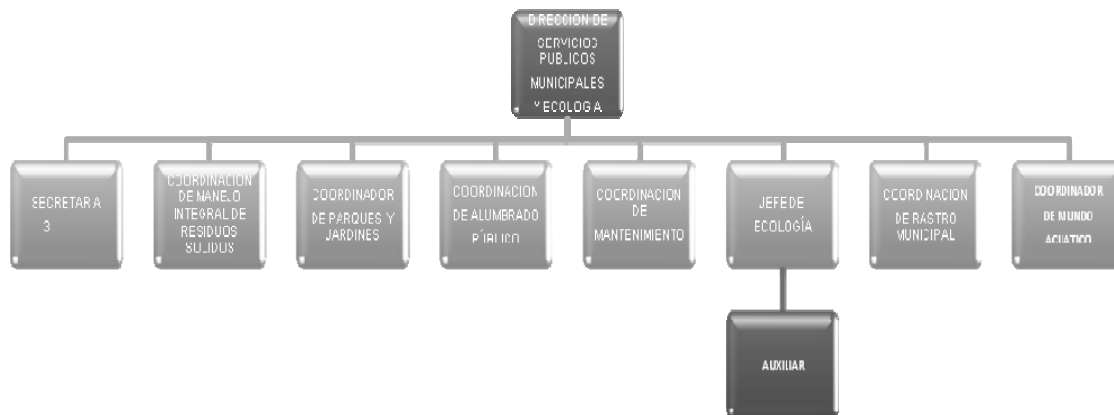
DIRECCION DE SERVICIOS PUBLICOS MUNICIPALES Y ECOLOGIA

SECRETARIA 3

COORDINACION DE MANEJO INTEGRAL DE RESIDUOS SOLIDOS

COORDINADOR DE PARQUES Y JARDINES

COORDINACION DE ALUMBRADO PÚBLICO

COORDINACION DE MANTENIMIENTO

JEFE DE ECOLOGÍA

COORDINACION DE RASTRO MUNICIPAL

COORDINADOR DE MUNDO ACUATICO

AUXILIAR